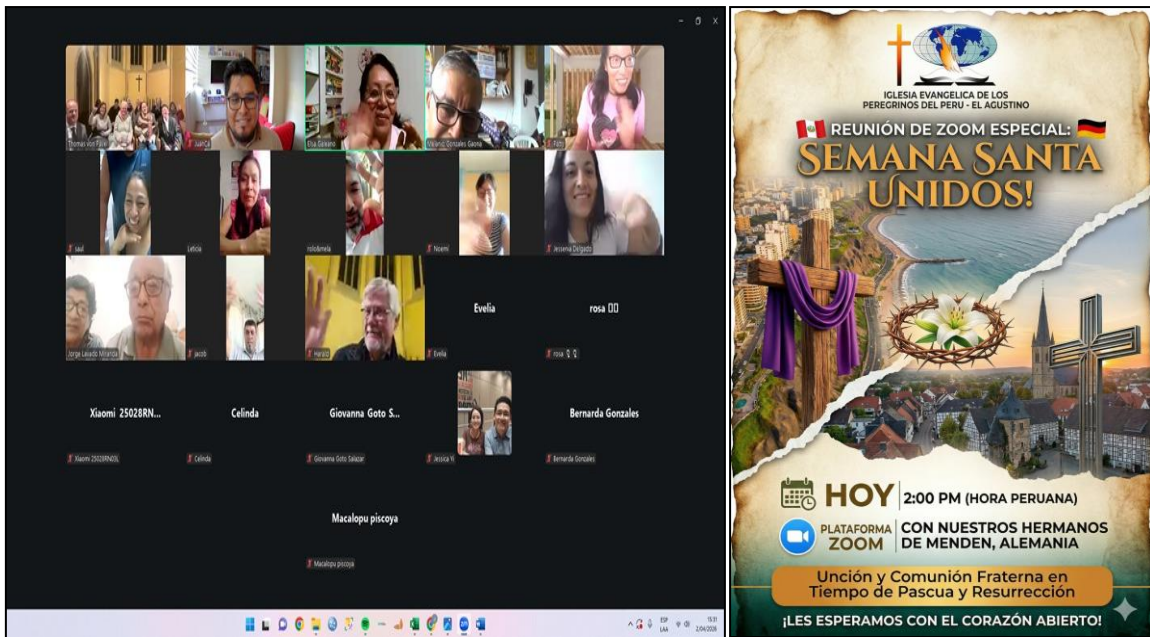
Thomas von Fabri
JuanCa
Elsa Galeano
Orlando Gonzales Gaona
Pato
saul
Leticia
rololumela
Noemi
Jessenia Delgado
Evelia
rosa
Jorge Lavado Miranda
Jacob
Harald
Evelia
rosa
Xiaomi 25028RN...
Celinda
Giovanna Goto S...
Bernarda Gonzales
Xiaomi 25028RN03L
Celinda
Giovanna Goto Salazar
Jessica Yi
Bernarda Gonzales
Macalopu piscoya
Macalopu piscoya

IGLESIA EVANGELICA DE LOS PEREGRINOS DEL PERU - EL AGUSTINO
REUNIÓN DE ZOOM ESPECIAL:
SEMANA SANTA UNIDOS!
HOY 2:00 PM (HORA PERUANA)
PLATAFORMA ZOOM
CON NUESTROS HERMANOS DE MENDEN, ALEMANIA
Unción y Comunión Fraterna en Tiempo de Pascua y Resurrección
¡LES ESPERAMOS CON EL CORAZÓN ABIERTO!